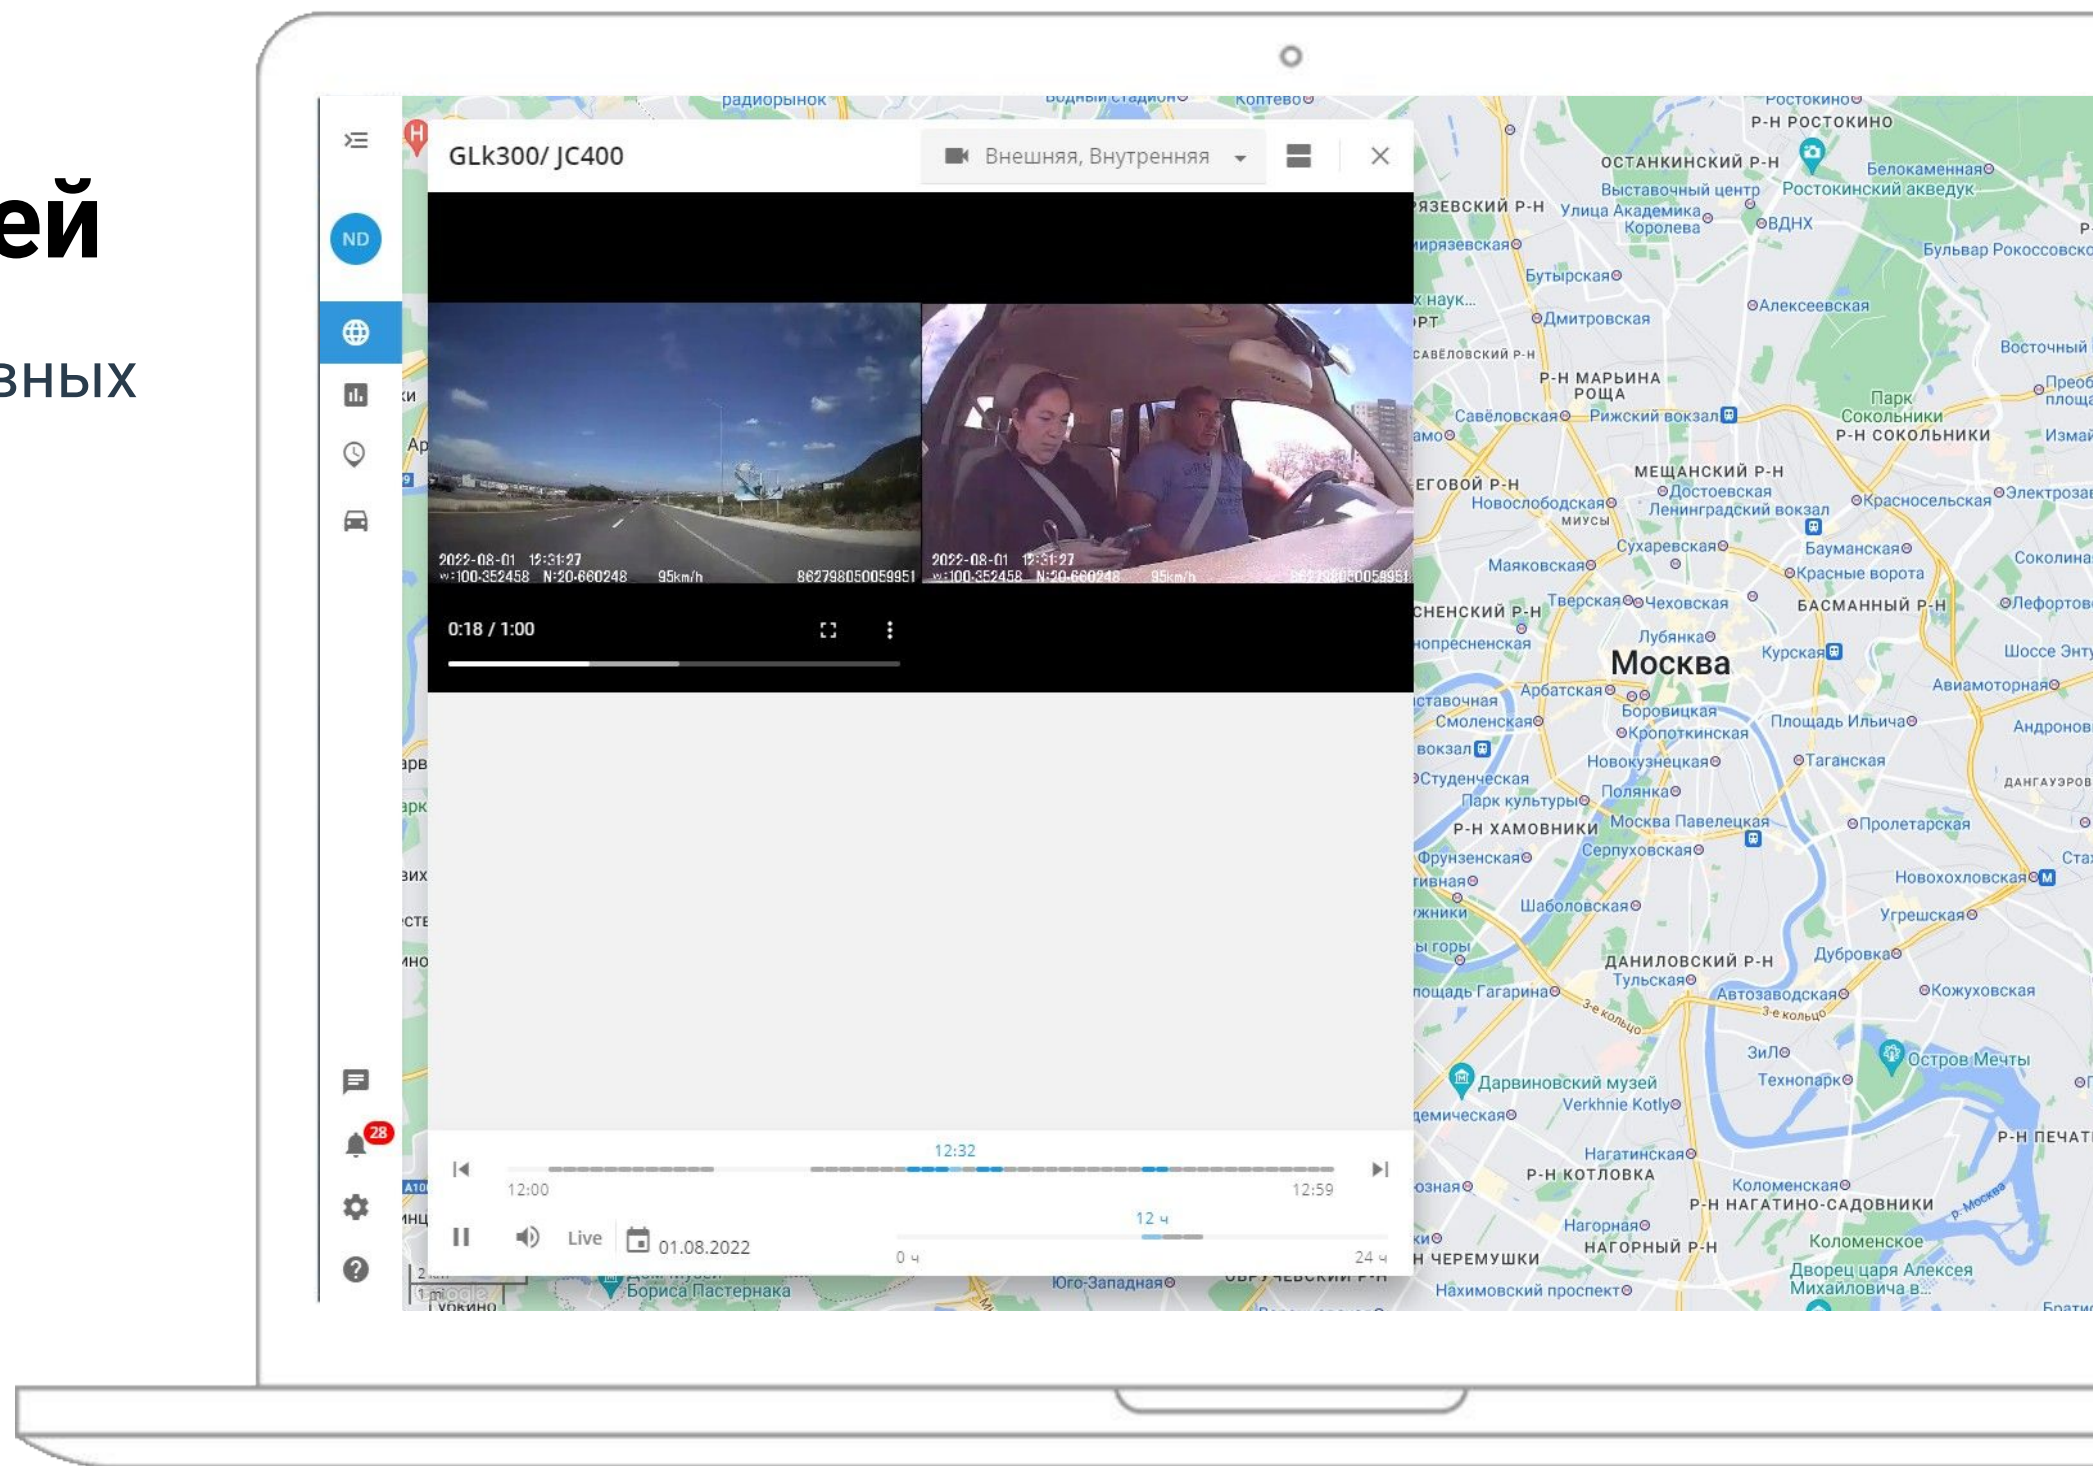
ей

зных

ND

GLk300/ JC400

Внешняя, Внутренняя

2022-08-01 12:31:27
W:100-352458 N:20-660248 95km/h 862798050059951

2022-08-01 12:31:27
W:100-352458 N:20-660248 95km/h 862798050059951

0:18 / 1:00

12:32

12:00

12:59

Live

01.08.2022

12 ч

0 ч

24 ч

28

Москва

Р-Н РОСТОКИНО
ОСТАНКИНСКИЙ Р-Н
Выставочный центр
Ростокинский акведук
Белокаменная
Улица Академика Королева
ВДНХ
Бутырская
Бульвар Рокоссовско
Алексеевская
Дмитровская
Восточный
Р-Н МАРЬИНА РОЩА
Савёловская
Рижский вокзал
Парк Сокольники
Р-Н СОКОЛЬНИКИ
МЕЩАНСКИЙ Р-Н
Достоевская
Новослободская
Ленинградский вокзал
Красносельская
Электрозав
Сухаревская
Бауманская
Маяковская
Красные ворота
Соколина
Тверская
Чеховская
БАСМАННЫЙ Р-Н
Лефортов
Лубянка
Курская
Шоссе Энт
Арбатская
Авиамоторная
Боровицкая
Смоленская
Площадь Ильича
Андронов
Кропоткинская
Новокузнецкая
Таганская
Студенческая
Полянка
Парк культуры
Р-Н ХАМОВНИКИ
Москва Павелецкая
Пролетарская
Фрунзенская
Серпуховская
Новохохловская
Шаболовская
Угрешская
ДАНИЛОВСКИЙ Р-Н
Дубровка
Тульская
Площадь Гагарина
Автозаводская
Кожуховская
ЗиЛ
Остров Мечты
Технопарк
Дарвиновский музей
Verkhnie Kotly
Нагатинская
Р-Н КОТЛОВКА
Коломенская
Р-Н НАГАТИНО-САДОВНИКИ
Нагорная
НАГОРНЫЙ Р-Н
Коломенское
Дворец царя Алексея Михайловича в...
Нахимовский проспект
Юго-Западная
Бориса Пастернака
Р-Н ПЕЧАТ
радиорынок
Коптево